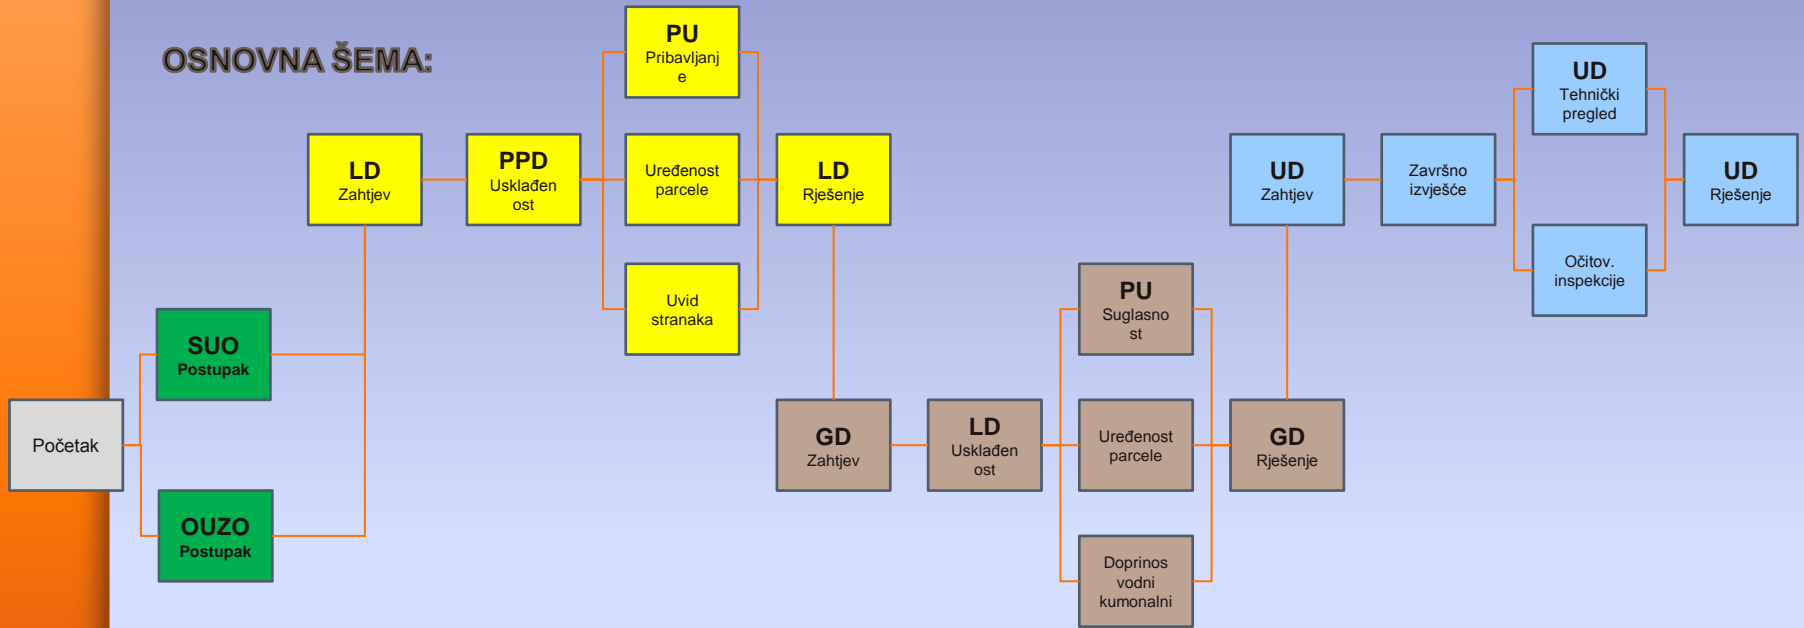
OSNOVNA ŠEMA:

Početak

SUO
Postupak

OUZO
Postupak

LD
Zahtjev

PPD
Usklađenost

PU
Pribavljanje

Uređenost parcele

Uvid stranaka

LD
Rješenje

GD
Zahtjev

LD
Usklađenost

PU
Suglasnost

Uređenost parcele

Doprinos vodni kumonalni

GD
Rješenje

UD
Zahtjev

Završno izvješće

UD
Tehnički pregled

Očitov. inspekcije

UD
Rješenje